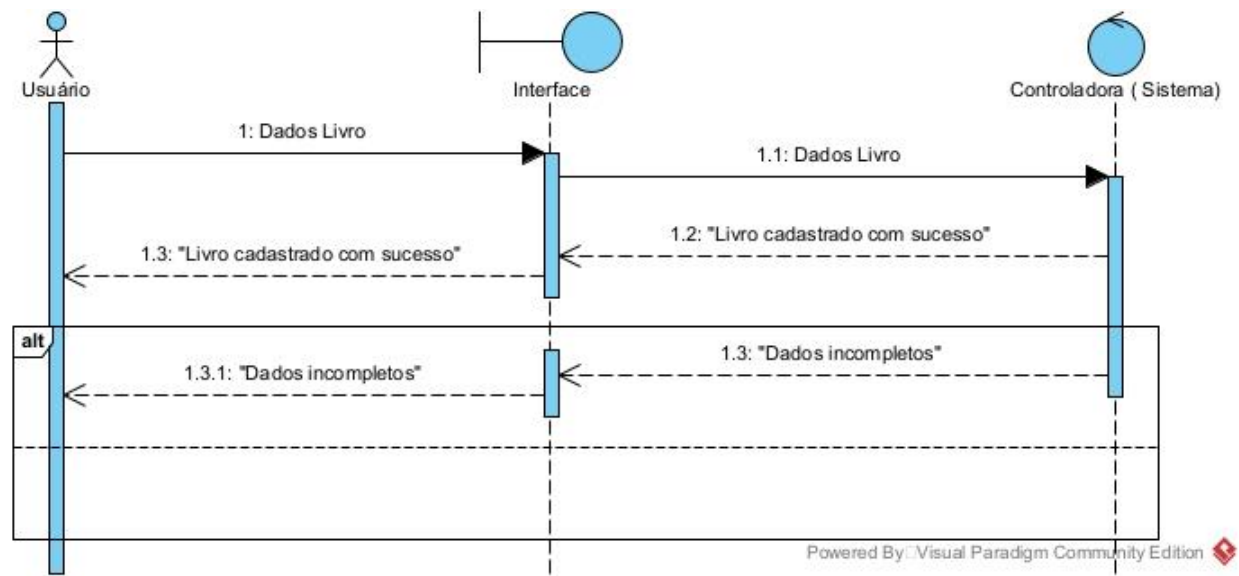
Usuário

Interface

Controladora ( Sistema)

1: Dados Livro

1.1: Dados Livro

1.2: "Livro cadastrado com sucesso"

1.3: "Livro cadastrado com sucesso"

alt

1.3: "Dados incompletos"

1.3.1: "Dados incompletos"

Powered By Visual Paradigm Community Edition